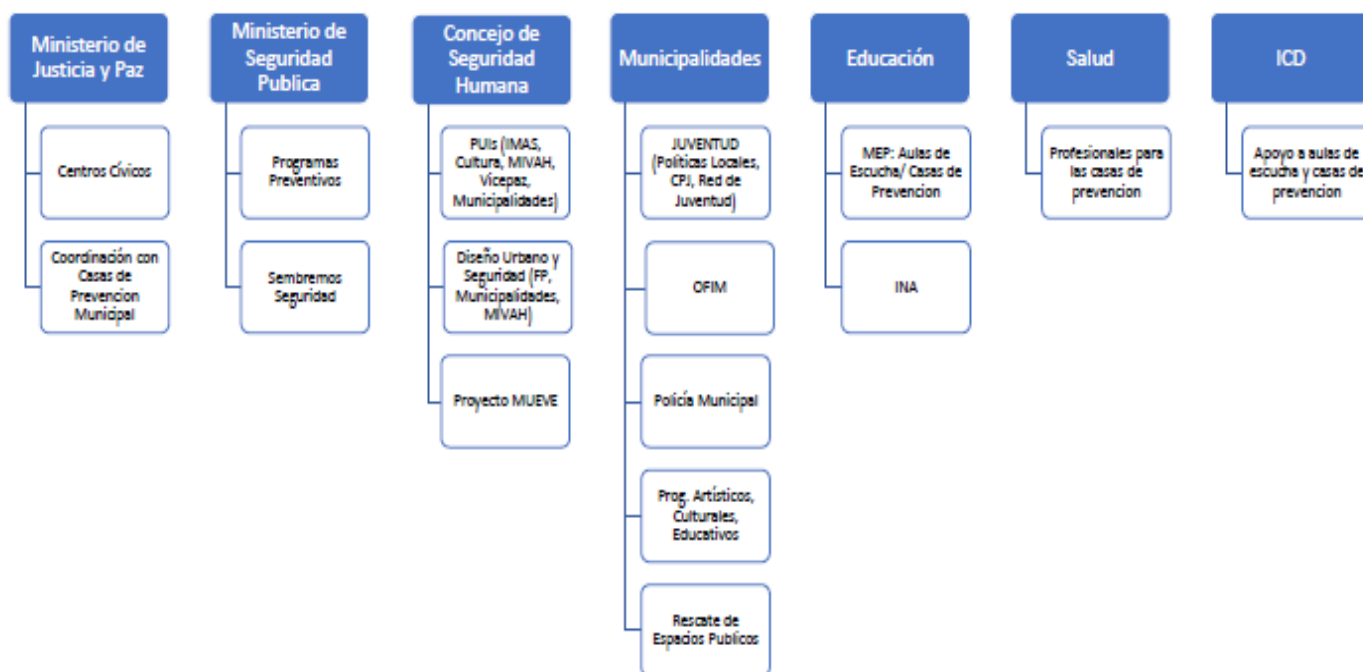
Ministerio de Justicia y Paz

Centros Cívicos

Coordinación con Casas de Prevencion Municipal

Ministerio de Seguridad Publica

Programas Preventivos

Sembremos Seguridad

Concejo de Seguridad Humana

PUIs (IMAS, Cultura, MIVAH, Vicepaz, Municipalidades)

Diseño Urbano y Seguridad (FP, Municipalidades, MIVAH)

Proyecto MUEVE

Municipalidades

JUVENTUD (Políticas Locales, CPJ, Red de Juventud)

OFIM

Policía Municipal

Prog. Artísticos, Culturales, Educativos

Rescate de Espacios Publicos

Educación

MEP: Aulas de Escucha/ Casas de Prevencion

INA

Salud

Profesionales para las casas de prevencion

ICD

Apoyo a aulas de escucha y casas de prevencion